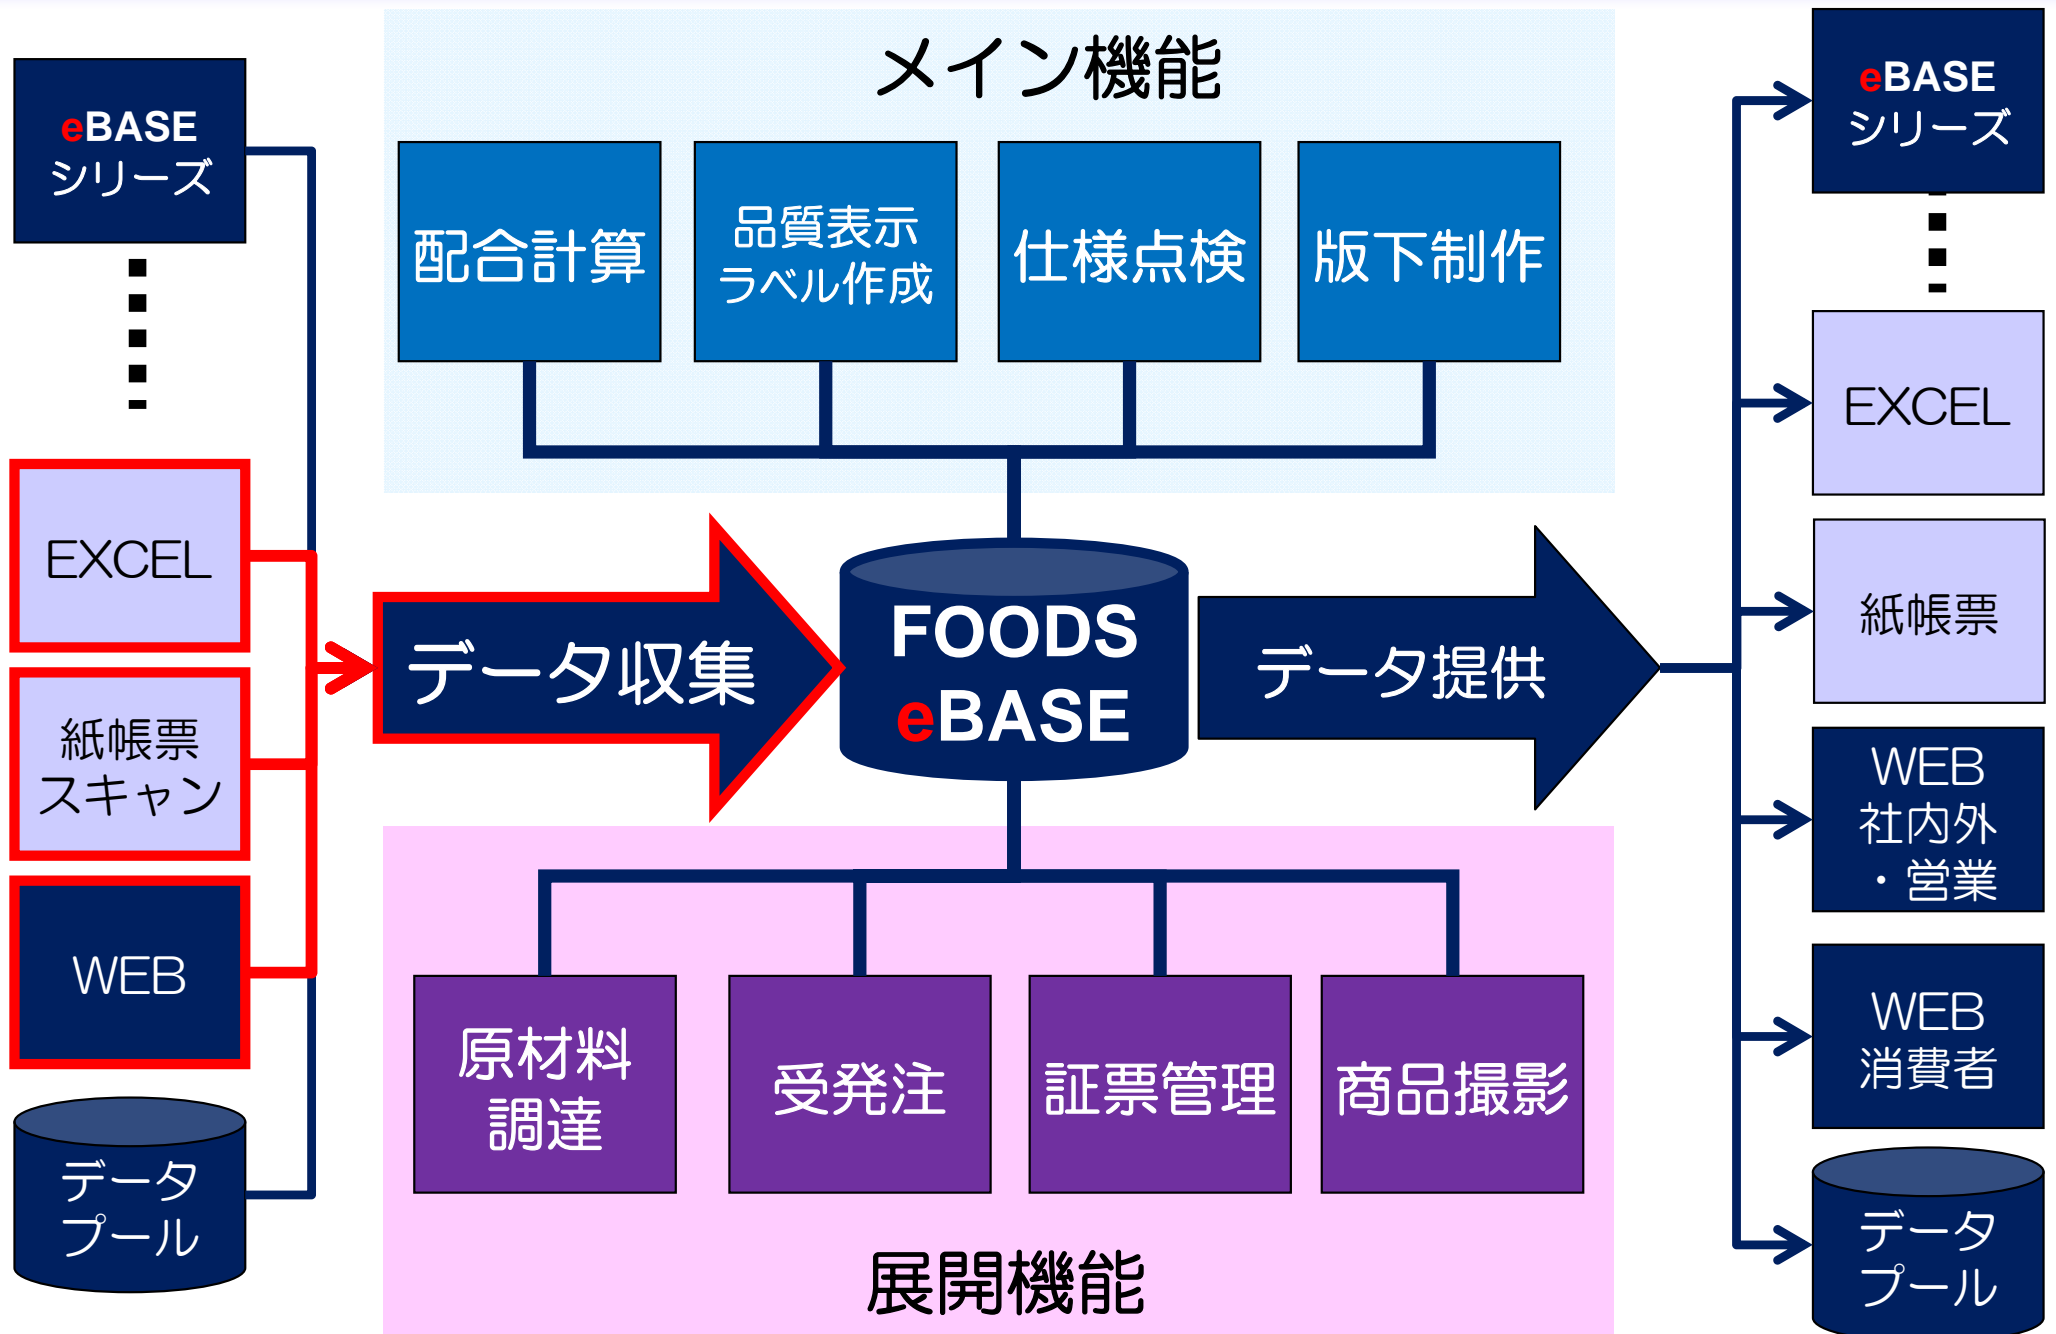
eBASE
シリーズ

EXCEL

紙帳票
スキャン

WEB

データ
プール

メイン機能

配合計算

品質表示
ラベル作成

仕様点検

版下制作

データ収集

FOODS
eBASE

データ提供

原材料
調達

受発注

証票管理

商品撮影

展開機能

eBASE
シリーズ

EXCEL

紙帳票

WEB
社内外
・営業

WEB
消費者

データ
プール